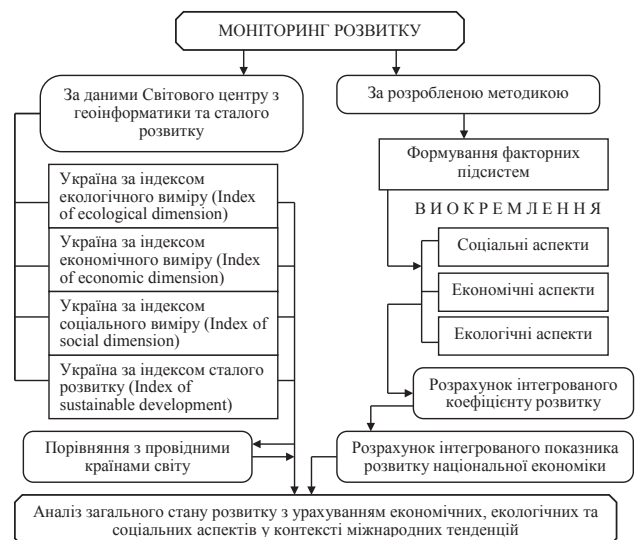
МОНІТОРИНГ РОЗВИТКУ

За даними Світового центру з геоінформатики та сталого розвитку

Україна за індексом екологічного виміру (Index of ecological dimension)

Україна за індексом економічного виміру (Index of economic dimension)

Україна за індексом соціального виміру (Index of social dimension)

Україна за індексом сталого розвитку (Index of sustainable development)

Порівняння з провідними країнами світу

За розробленою методикою

Формування факторних підсистем

В И О К Р Е М Л Е Н Н Я

Соціальні аспекти

Економічні аспекти

Екологічні аспекти

Розрахунок інтегрованого коефіцієнту розвитку

Розрахунок інтегрованого показника розвитку національної економіки

Аналіз загального стану розвитку з урахуванням економічних, екологічних та соціальних аспектів у контексті міжнародних тенденцій